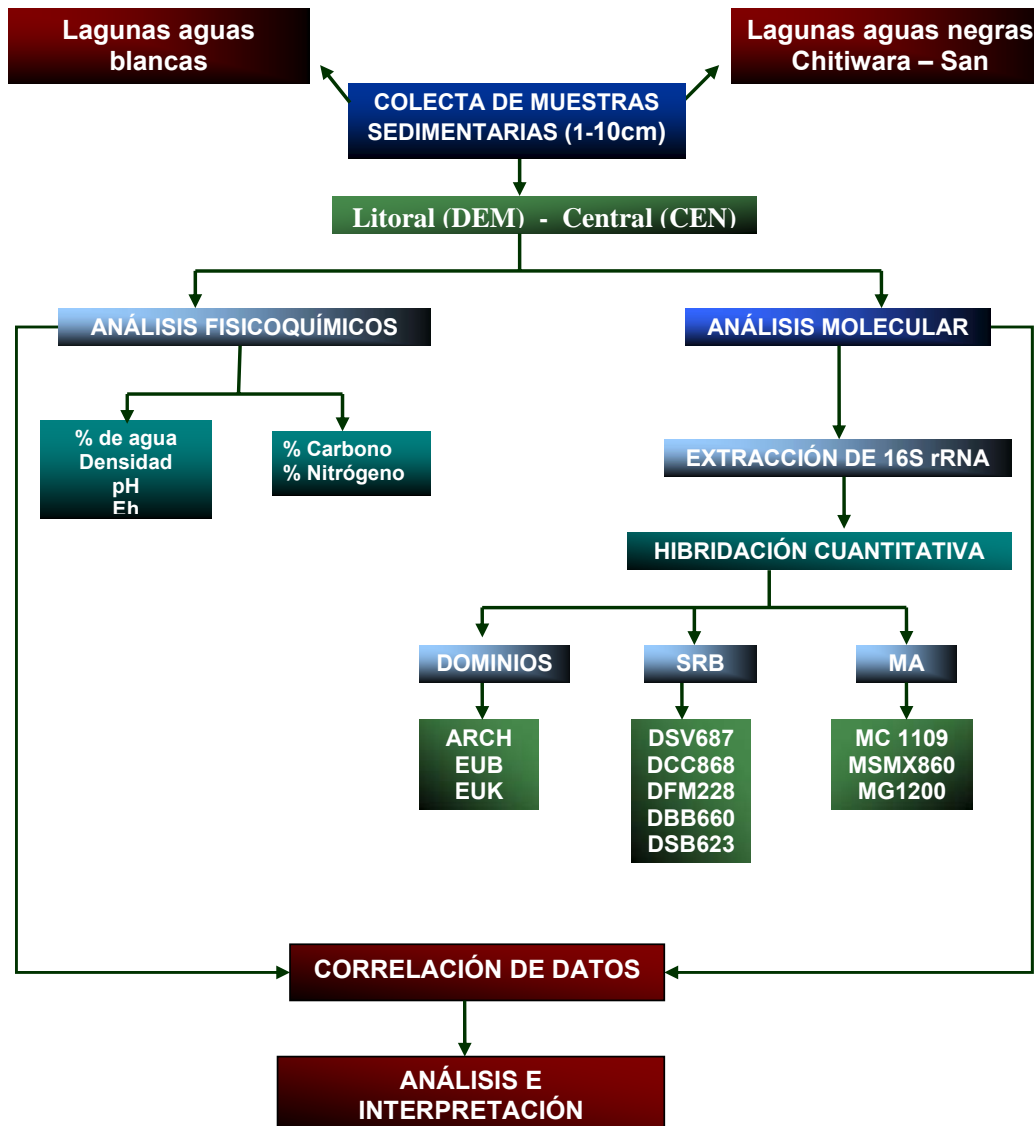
Lagunas aguas blancas

Lagunas aguas negras Chitiwara – San

COLECTA DE MUESTRAS SEDIMENTARIAS (1-10cm)

Litoral (DEM) - Central (CEN)

ANÁLISIS FISICOQUÍMICOS

ANÁLISIS MOLECULAR

% de agua
Densidad
pH
Eh

% Carbono
% Nitrógeno

EXTRACCIÓN DE 16S rRNA

HIBRIDACIÓN CUANTITATIVA

DOMINIOS

SRB

MA

ARCH
EUB
EUK

DSV687
DCC868
DFM228
DBB660
DSB623

MC 1109
MSMX860
MG1200

CORRELACIÓN DE DATOS

ANÁLISIS E INTERPRETACIÓN